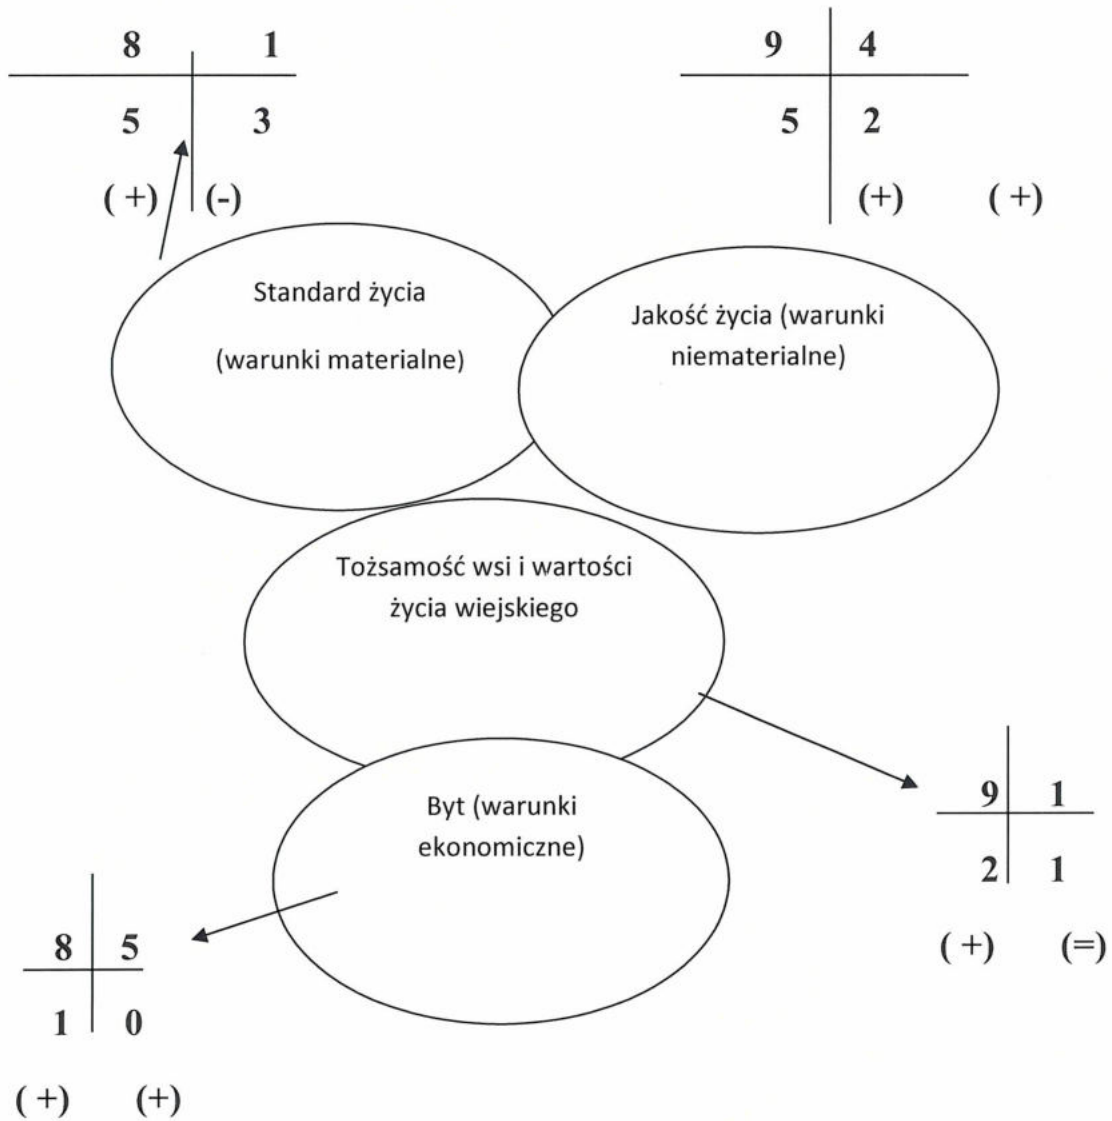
| 8 | 1 |
|---|---|
| 5 | 3 |

( +) (-)

| 9 | 4 |
|---|---|
| 5 | 2 |

(+) ( +)

Standard życia (warunki materialne)

Jakość życia (warunki niematerialne)

Tożsamość wsi i wartości życia wiejskiego

| 9 | 1 |
|---|---|
| 2 | 1 |

( +) (=)

Byt (warunki ekonomiczne)

| 8 | 5 |
|---|---|
| 1 | 0 |

( +) (+)